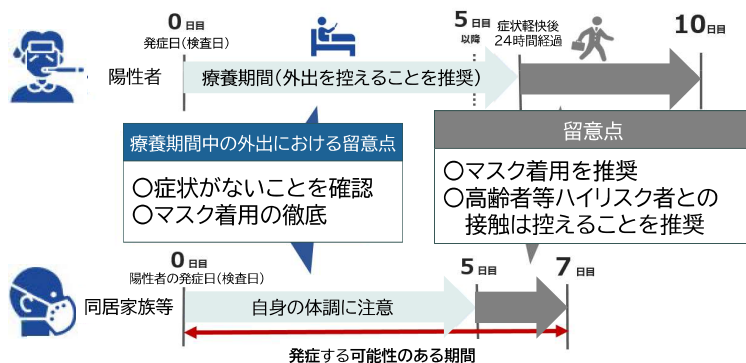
0日目
発症日(検査日)

5日目
以降

症状軽快後
24時間経過

10日目

陽性者

療養期間(外出を控えることを推奨)

療養期間中の外出における留意点

○症状がないことを確認
○マスク着用の徹底

留意点

○マスク着用を推奨
○高齢者等ハイリスク者との接触は控えることを推奨

0日目
陽性者の発症日(検査日)

5日目

7日目

同居家族等

自身の体調に注意

発症する可能性のある期間